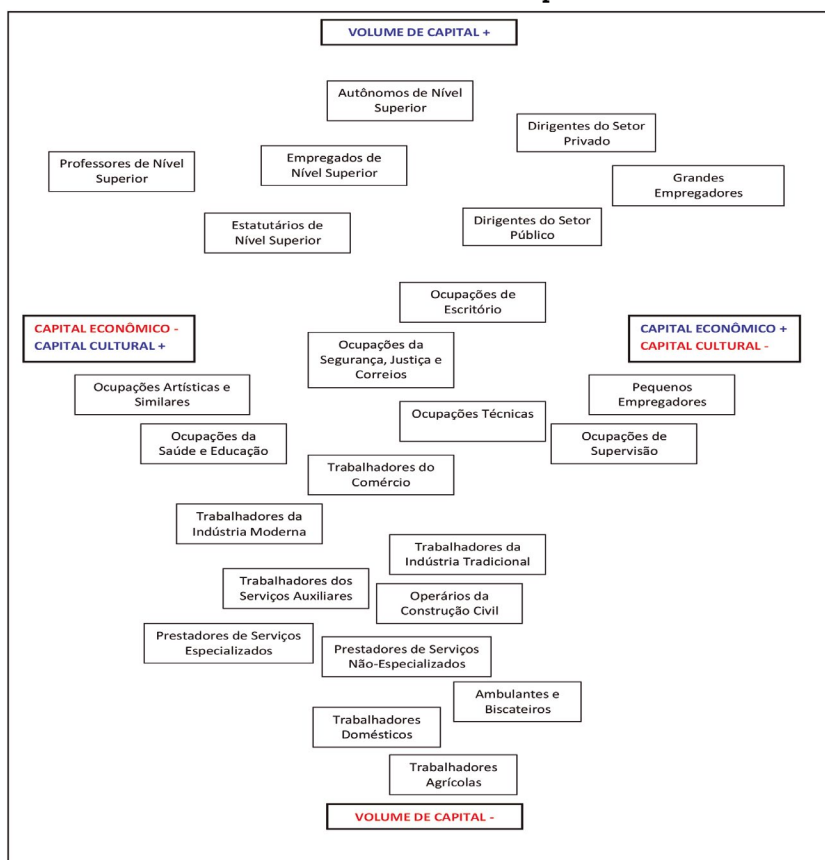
VOLUME DE CAPITAL +

Autônomos de Nível Superior

Dirigentes do Setor Privado

Professores de Nível Superior

Empregados de Nível Superior

Grandes Empregadores

Estatutários de Nível Superior

Dirigentes do Setor Público

Ocupações de Escritório

CAPITAL ECONÔMICO -
CAPITAL CULTURAL +

Ocupações da Segurança, Justiça e Correios

CAPITAL ECONÔMICO +
CAPITAL CULTURAL -

Ocupações Artísticas e Similares

Pequenos Empregadores

Ocupações Técnicas

Ocupações da Saúde e Educação

Ocupações de Supervisão

Trabalhadores do Comércio

Trabalhadores da Indústria Moderna

Trabalhadores da Indústria Tradicional

Trabalhadores dos Serviços Auxiliares

Operários da Construção Civil

Prestadores de Serviços Especializados

Prestadores de Serviços Não-Especializados

Ambulantes e Biscateiros

Trabalhadores Domésticos

Trabalhadores Agrícolas

VOLUME DE CAPITAL -